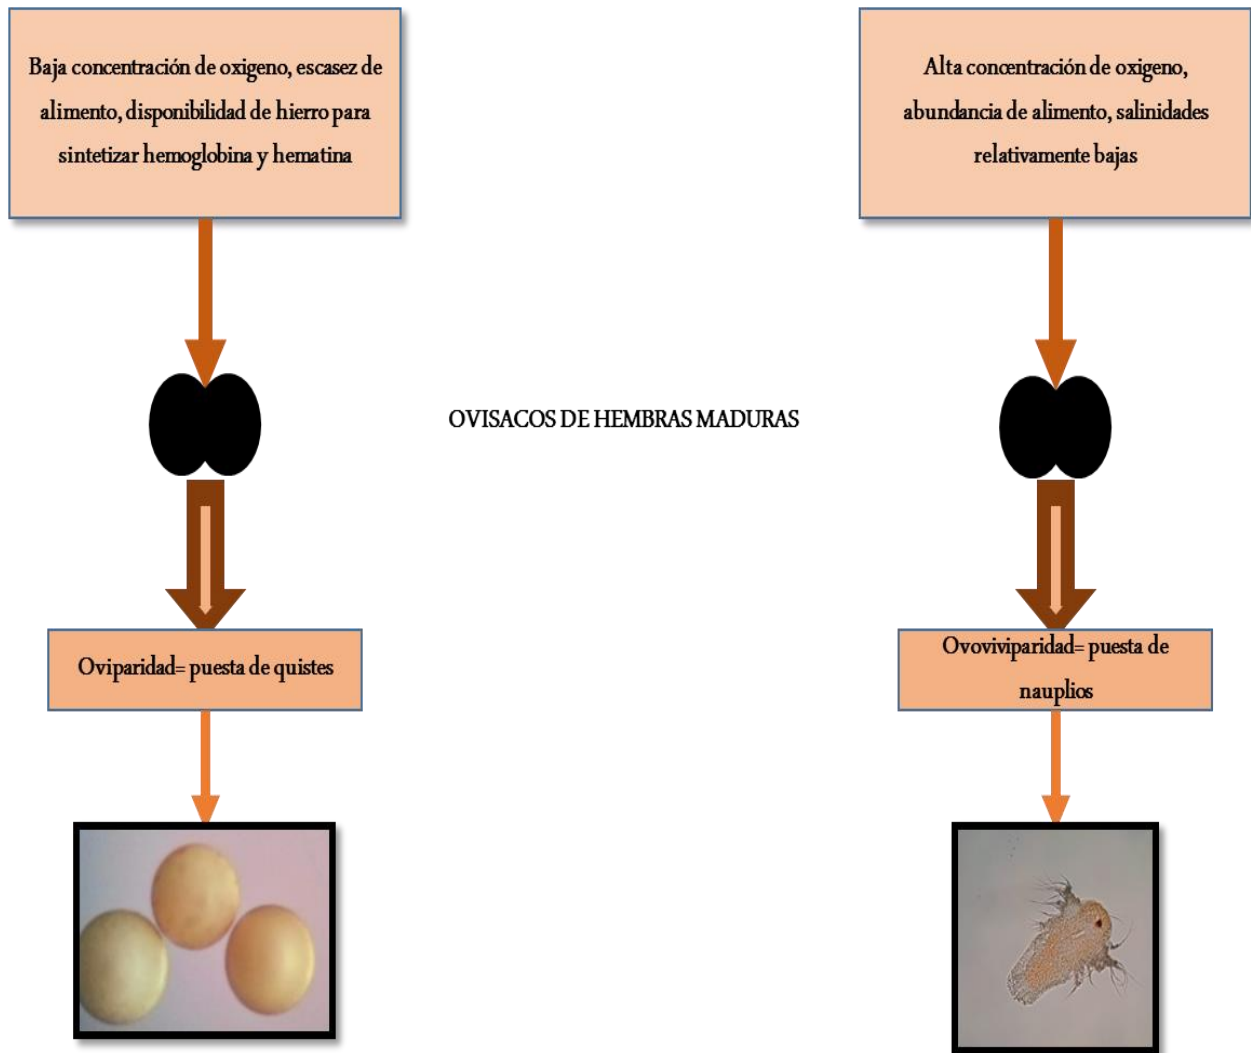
Baja concentración de oxigeno, escasez de alimento, disponibilidad de hierro para sintetizar hemoglobina y hematina

Alta concentración de oxigeno, abundancia de alimento, salinidades relativamente bajas

OVISACOS DE HEMBRAS MADURAS

Oviparidad= puesta de quistes

Ovoviviparidad= puesta de nauplios